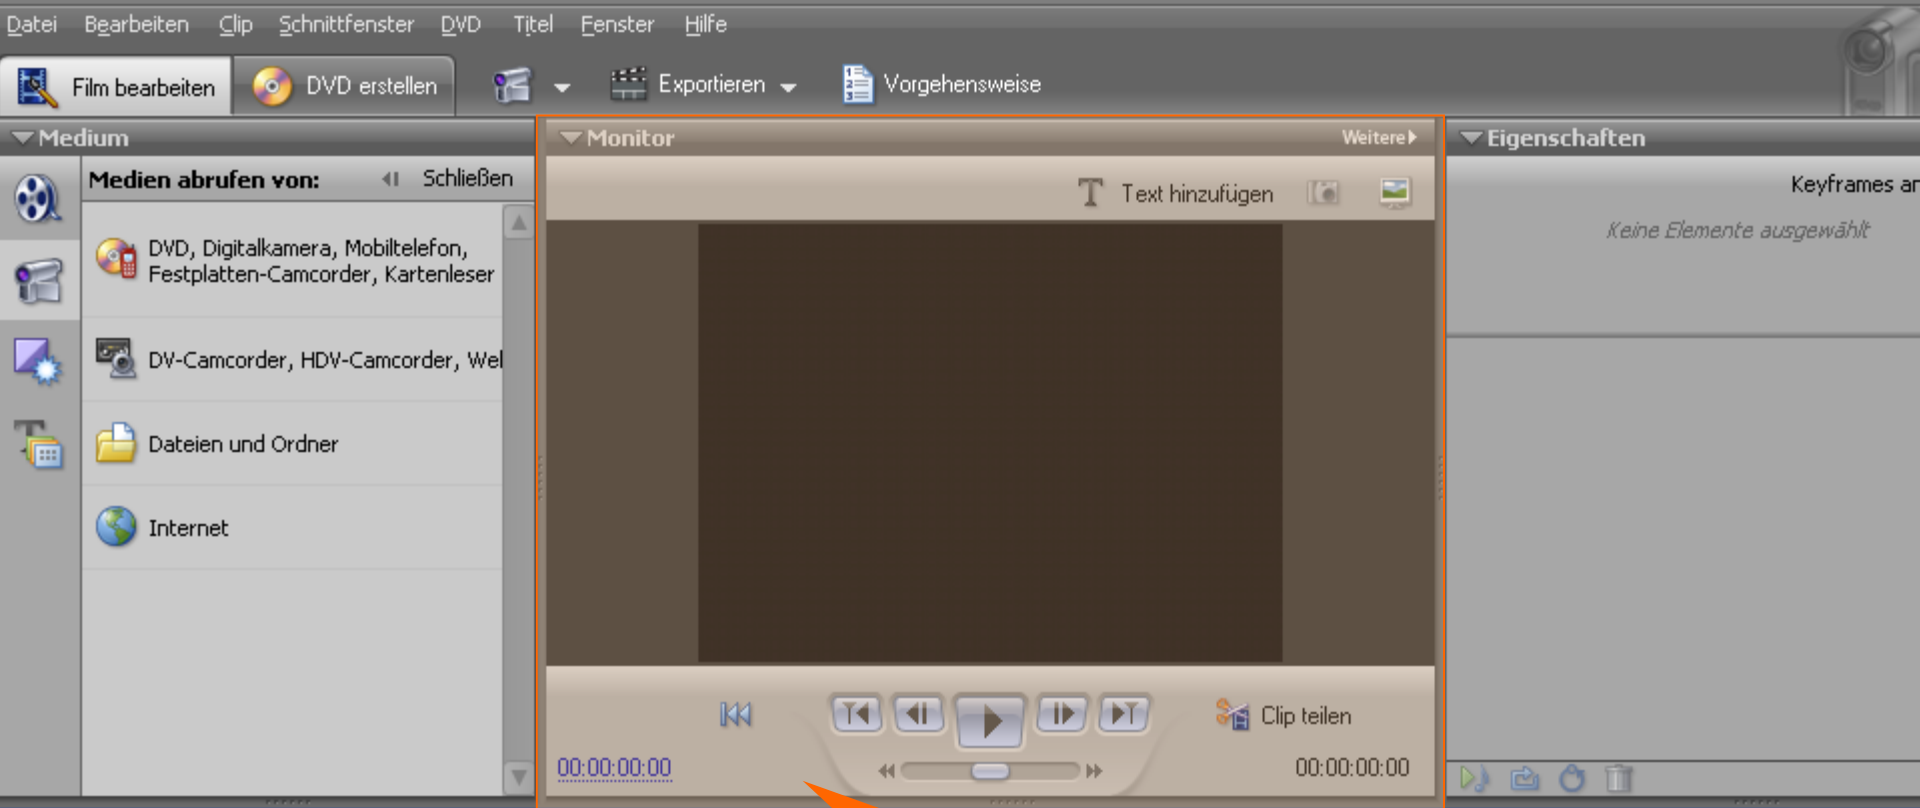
Datei Bearbeiten Clip Schnittfenster DVD Titel Fenster Hilfe

Film bearbeiten DVD erstellen Exportieren Vorgehensweise

Medium

Medien abrufen von: Schließen

DVD, Digitalkamera, Mobiltelefon, Festplatten-Camcorder, Kartenleser

DV-Camcorder, HDV-Camcorder, Wel

Dateien und Ordner

Internet

Monitor Weitere

Text hinzufügen

Clip teilen

00:00:00:00

00:00:00:00

Eigenschaften

Keyframes ar

Keine Elemente ausgewählt